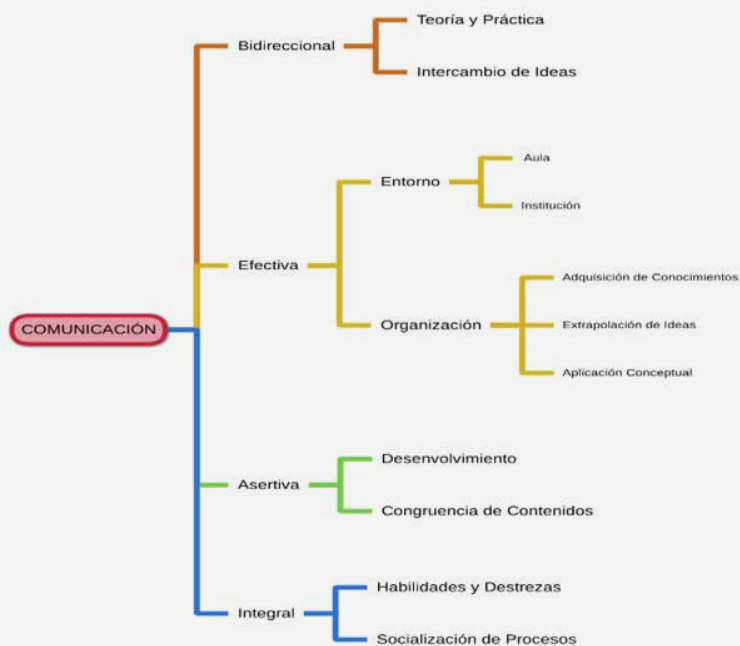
COMUNICACIÓN

Bidireccional
Teoría y Práctica
Intercambio de Ideas

Efectiva
Entorno
Aula
Institución
Organización
Adquisición de Conocimientos
Extrapolación de Ideas
Aplicación Conceptual

Asertiva
Desenvolvimiento
Congruencia de Contenidos

Integral
Habilidades y Destrezas
Socialización de Procesos